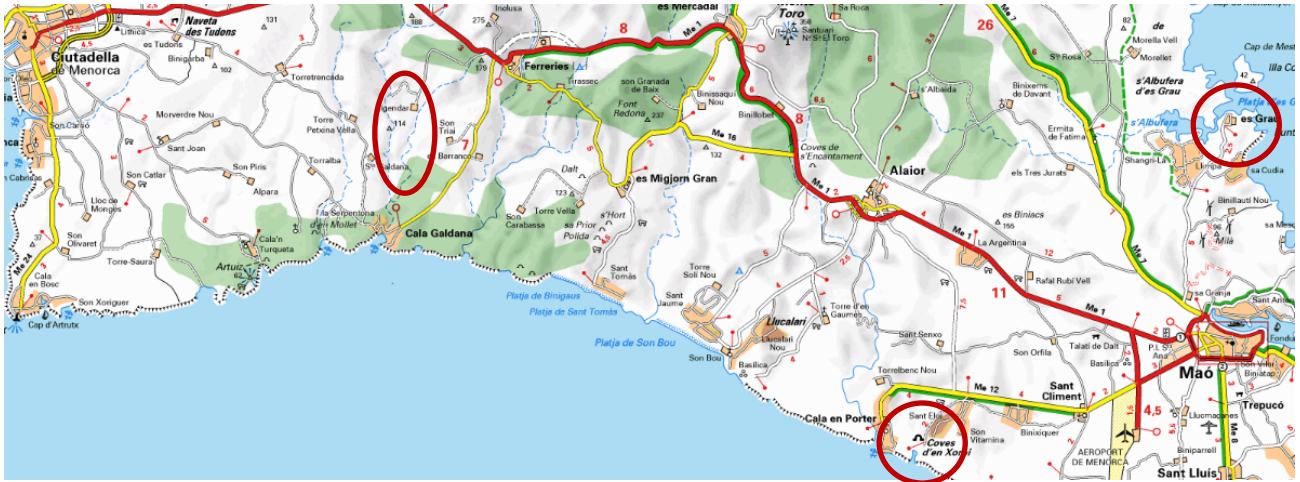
Ciutadella de Menorca
Naveta des Tudons
es Tudons
Binigarba
131
102
Lithica
4,5
Rafal Rubí Nou
Torretrencada
Morverdre Nou
Son Carrió
Sant Joan
Son Piris
Torre Petxina Vella
Torralba
Alpara
Son Catlar
Lloc de Mongés
Son Olivaret
Torre-Saura
Cala en Bosc
Son Xoriguer
Cap d'Artrutx
Artuiz
Cala'n Turqueta
Sa Serpentona d'en Mollet
Cala Galdana
Algendar
114
Sa Galdana
Son Triai
Barranco
7
Ferreries
Tirassec
es Mercadal
8
Me 1
son Granada de Baix
Font Redona
237
Binissaqui Nou
Me 16
132
es Migjorn Gran
Dalt
123
Torre Vella
Son Carabassa
s'Hort
Sa Prior Polida
Sant Tomàs
Platja de Binigaus
Platja de Sant Tomàs
Platja de Son Bou
Torre Soli Nou
Sant Jaume
Son Bou
Basilica
Llucalari
Llucalari Nou
Torre d'en Gaumes
Coves de s'Encantament
Binillobet
Alaior
Me 7
Toro
Santuari Nª Sª El Toro
Sa Roca
26
s'Albaida
Binixems de Davant
Ermita de Fatima
els Tres Jurats
es Binisacs
La Argentina
12
Rafal Rubí Vell
11
Me 1
Sant Senxo
Son Orfila
Talatí de Dalt
Torrelbenc Nou
Me 12
Sant Climent
Binixiquer
Cala en Porter
Sant Elia
Coves d'en Xoroi
Son Vitamina
AEROPORT DE MENORCA
4,5
Maó
Trepucó
Sant Lluís
Llumaçanes
Biniparrell
Basilica
P.I. Sª Ana
Son Vell
Binlatap
Me 8
Sa Granja
Sant Antoni
Fonduk
Morella Vell
Morellet
Sª Rosa
de
s'Albufera d'es Grau
s'Albufera
Platja des Grau
es Grau
Cap de Mestre
Illa Colom
42
Shangri-La
Limpet
sa Cudia
Binillauti Nou
sa Mesquida
Milà
82
155
Me 7